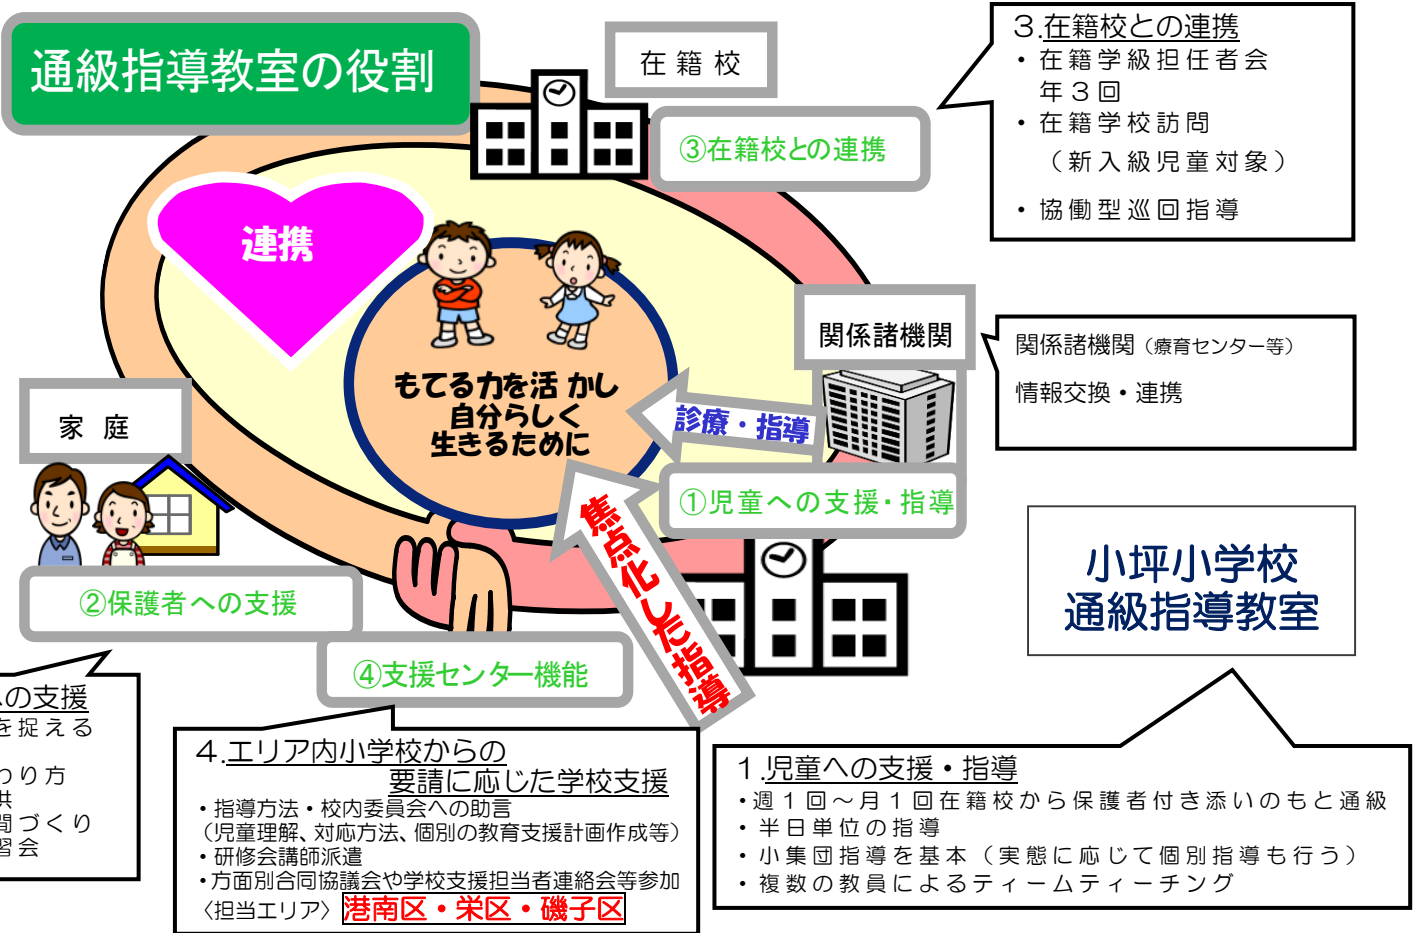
通級指導教室の役割

在籍校

③在籍校との連携

3.在籍校との連携
・在籍学級担任者会 年3回
・在籍学校訪問 （新入級児童対象）
・協働型巡回指導

連携

もてる力を活かし 自分らしく 生きるために

関係諸機関

関係諸機関（療育センター等）
情報交換・連携

診療・指導

家 庭

①児童への支援・指導

焦点化した指導

小坪小学校 通級指導教室

②保護者への支援

④支援センター機能

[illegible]の支援
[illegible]を捉える
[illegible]わり方
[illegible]共
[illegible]間づくり
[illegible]習会

4.エリア内小学校からの 要請に応じた学校支援
・指導方法・校内委員会への助言 （児童理解、対応方法、個別の教育支援計画作成等）
・研修会講師派遣
・方面別合同協議会や学校支援担当者連絡会等参加
〈担当エリア〉港南区・栄区・磯子区

1.児童への支援・指導
・週1回～月1回在籍校から保護者付き添いのもと通級
・半日単位の指導
・小集団指導を基本（実態に応じて個別指導も行う）
・複数の教員によるティームティーチング